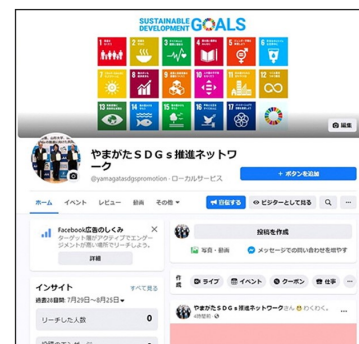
SUSTAINABLE DEVELOPMENT GOALS

編集

やまがたＳＤＧｓ推進ネットワーク

@yamagatasdgspromotion · ローカルサービス

＋ ボタンを追加

ホーム　イベント　レビュー　動画　その他 ▾

宣伝する　ビジターとして見る

Facebook広告のしくみ
ターゲット層がアクティブなエンゲージメントが高い場所でリーチしよう。

詳細

投稿を作成

写真・動画　メッセージでのお問い合わせを増やす

インサイト　すべて見る
過去28日間：7月29日〜8月25日 ▾

リーチした人数　0

作成　ライブ　イベント　クーポン　仕事

やまがたＳＤＧｓ推進ネットワークさん わくわく。
4時間前